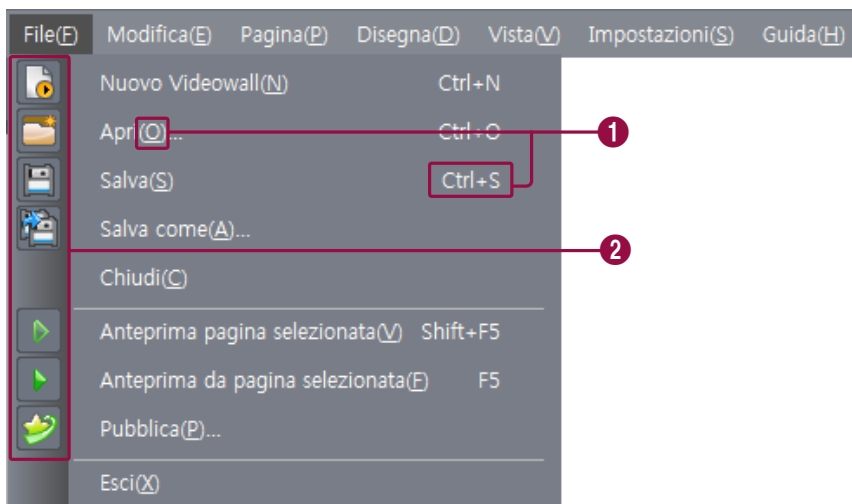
File(F) Modifica(E) Pagina(P) Disegna(D) Vista(V) Impostazioni(S) Guida(H)

Nuovo Videowall(N) Ctrl+N

Apri(O)... Ctrl+O

Salva(S) Ctrl+S

Salva come(A)...

Chiudi(C)

Anteprima pagina selezionata(V) Shift+F5

Anteprima da pagina selezionata(F) F5

Pubblica(P)...

Esci(X)

1

2